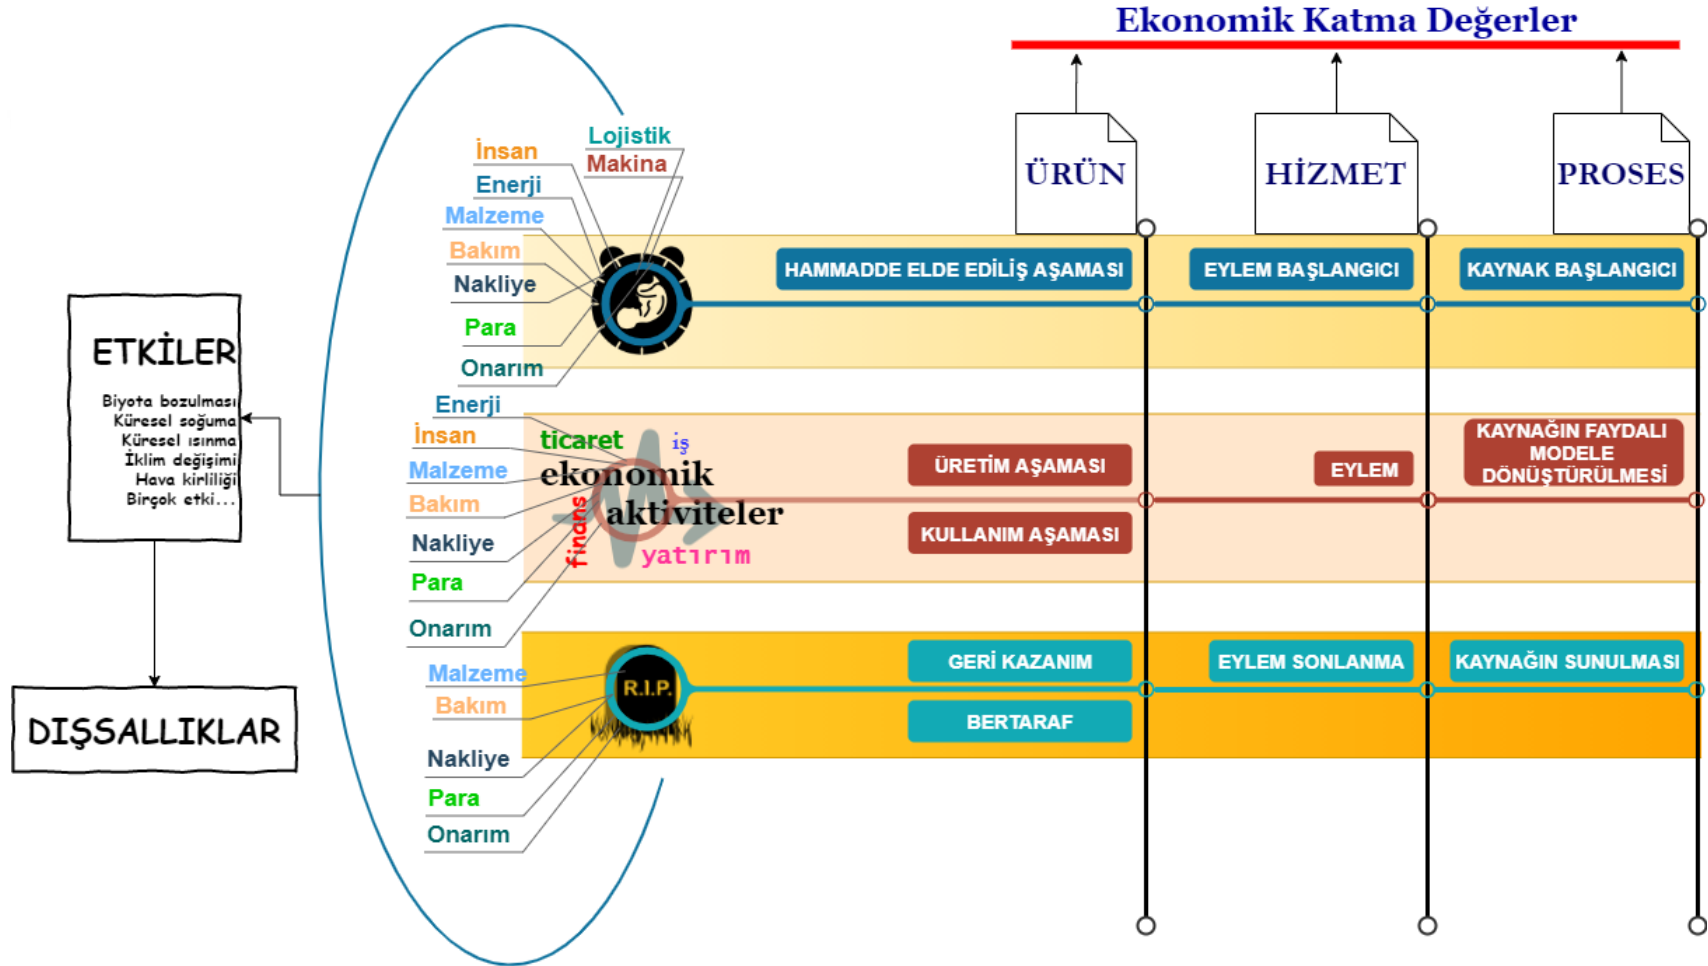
Ekonomik Katma Değerler

ÜRÜN

HİZMET

PROSES

ETKİLER

Biyota bozulması
Küresel soğuma
Küresel ısınma
İklim değişimi
Hava kirliliği
Birçok etki...

DIŞSALLIKLAR

İnsan
Lojistik
Makina
Enerji
Malzeme
Bakım
Nakliye
Para
Onarım

HAMMADDE ELDE EDİLİŞ AŞAMASI

EYLEM BAŞLANGICI

KAYNAK BAŞLANGICI

Enerji
İnsan
Malzeme
Bakım
Nakliye
Para
Onarım

ticaret
iş
ekonomik
aktiviteler
finans
yatırım

ÜRETİM AŞAMASI

EYLEM

KAYNAĞIN FAYDALI MODELE DÖNÜŞTÜRÜLMESİ

KULLANIM AŞAMASI

Malzeme
Bakım
Nakliye
Para
Onarım

R.I.P.

GERİ KAZANIM

EYLEM SONLANMA

KAYNAĞIN SUNULMASI

BERTARAF